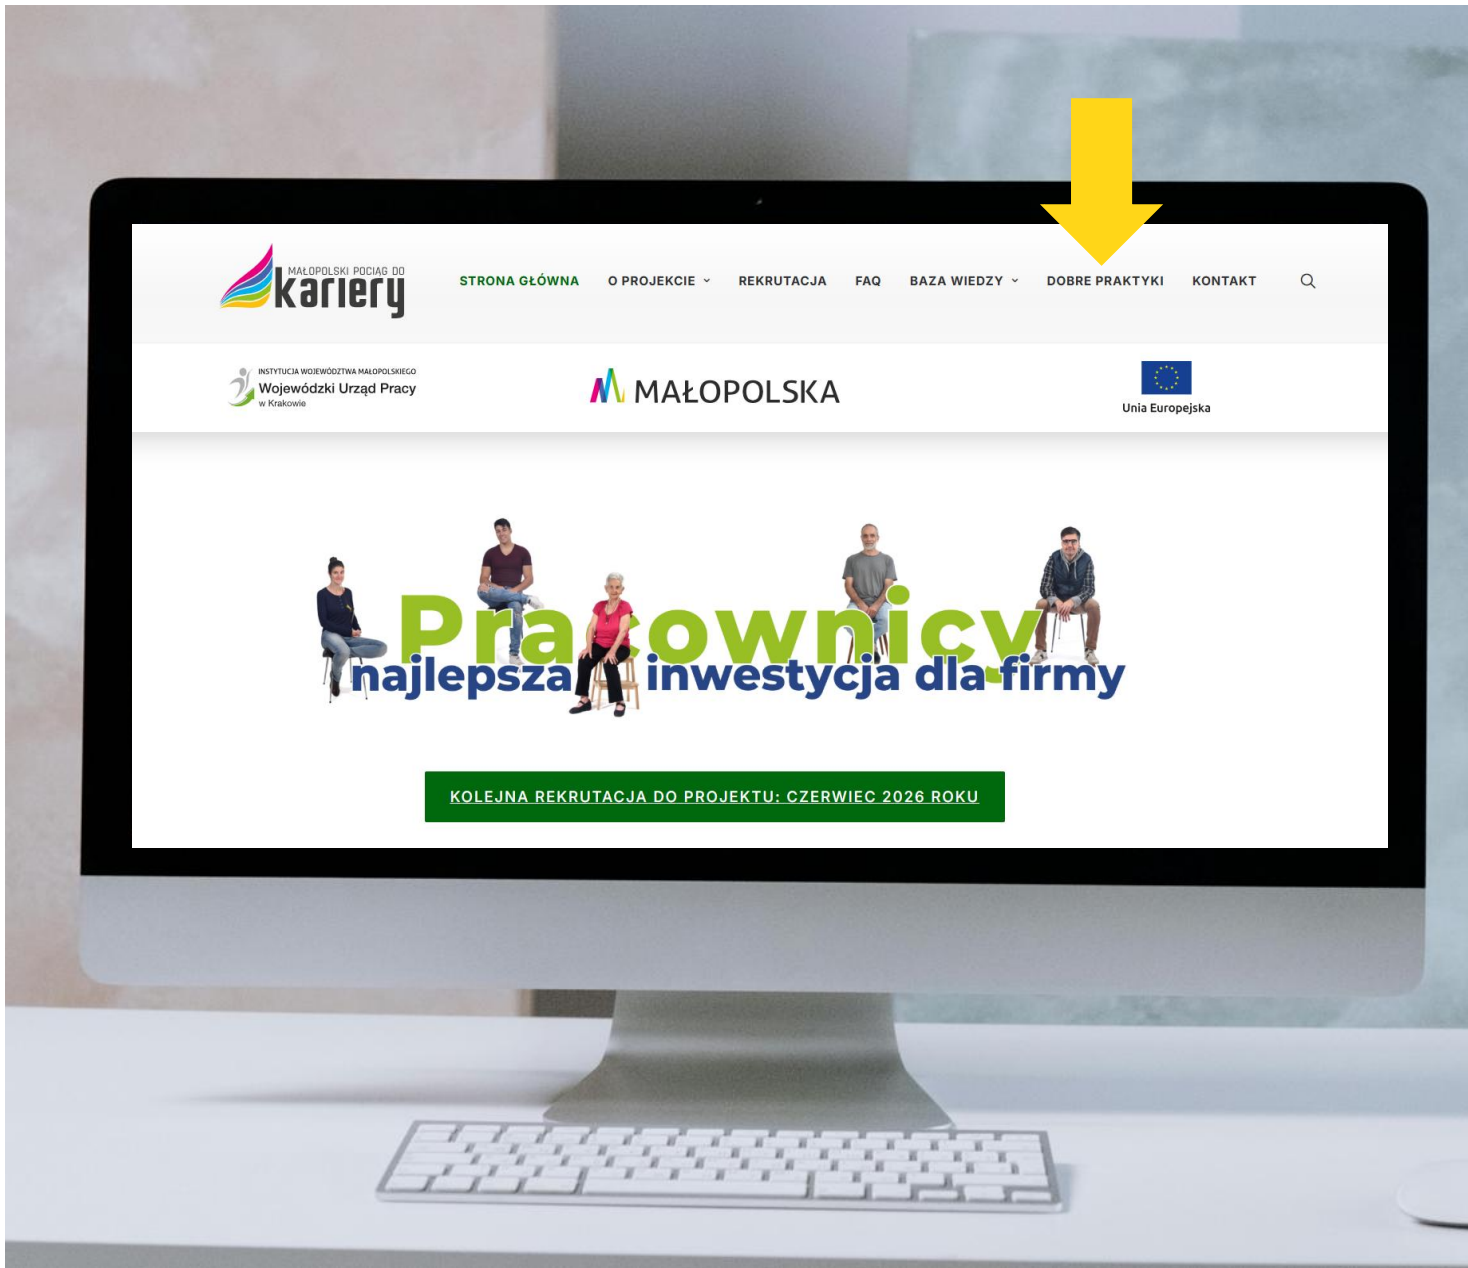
MAŁOPOLSKI POCIĄG DO kariery

STRONA GŁÓWNA O PROJEKCIE REKRUTACJA FAQ BAZA WIEDZY DOBRE PRAKTYKI KONTAKT

INSTYTUCJA WOJEWÓDZTWA MAŁOPOLSKIEGO Wojewódzki Urząd Pracy w Krakowie

MAŁOPOLSKA

Unia Europejska

Pracownicy
najlepsza inwestycja dla firmy

KOLEJNA REKRUTACJA DO PROJEKTU: CZERWIEC 2026 ROKU